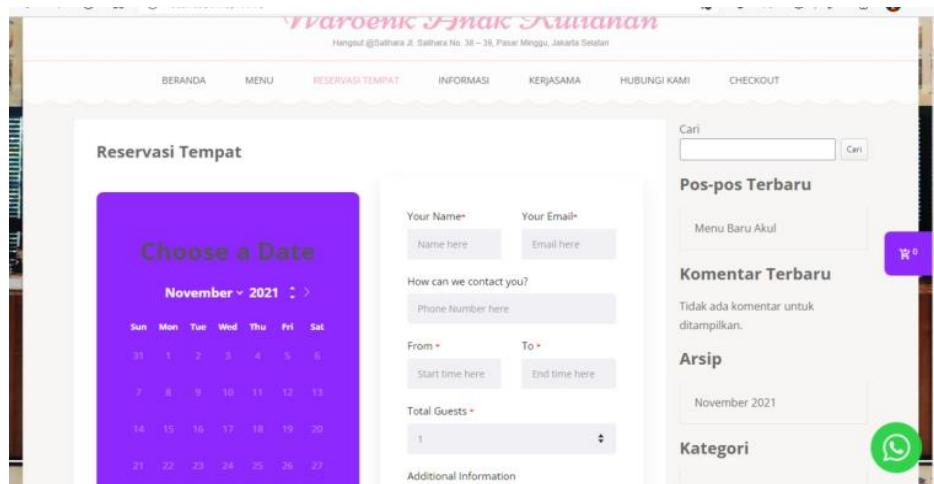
Waroenk Anak Kuliahan

Hangout @Salihara Jl. Salihara No. 38 – 39, Pasar Minggu, Jakarta Selatan

BERANDA MENU RESERVASI TEMPAT INFORMASI KERJASAMA HUBUNGI KAMI CHECKOUT

Reservasi Tempat

Choose a Date

November 2021

| Sun | Mon | Tue | Wed | Thu | Fri | Sat |
|---|---|---|---|---|---|---|
| 31 | 1 | 2 | 3 | 4 | 5 | 6 |
| 7 | 8 | 9 | 10 | 11 | 12 | 13 |
| 14 | 15 | 16 | 17 | 18 | 19 | 20 |
| 21 | 22 | 23 | 24 | 25 | 26 | 27 |

Your Name*
Name here

Your Email*
Email here

How can we contact you?
Phone Number here

From *
Start time here

To *
End time here

Total Guests *
1

Additional Information

Cari
Cari

Pos-pos Terbaru

Menu Baru Akul

Komentar Terbaru

Tidak ada komentar untuk ditampilkan.

Arsip

November 2021

Kategori

0